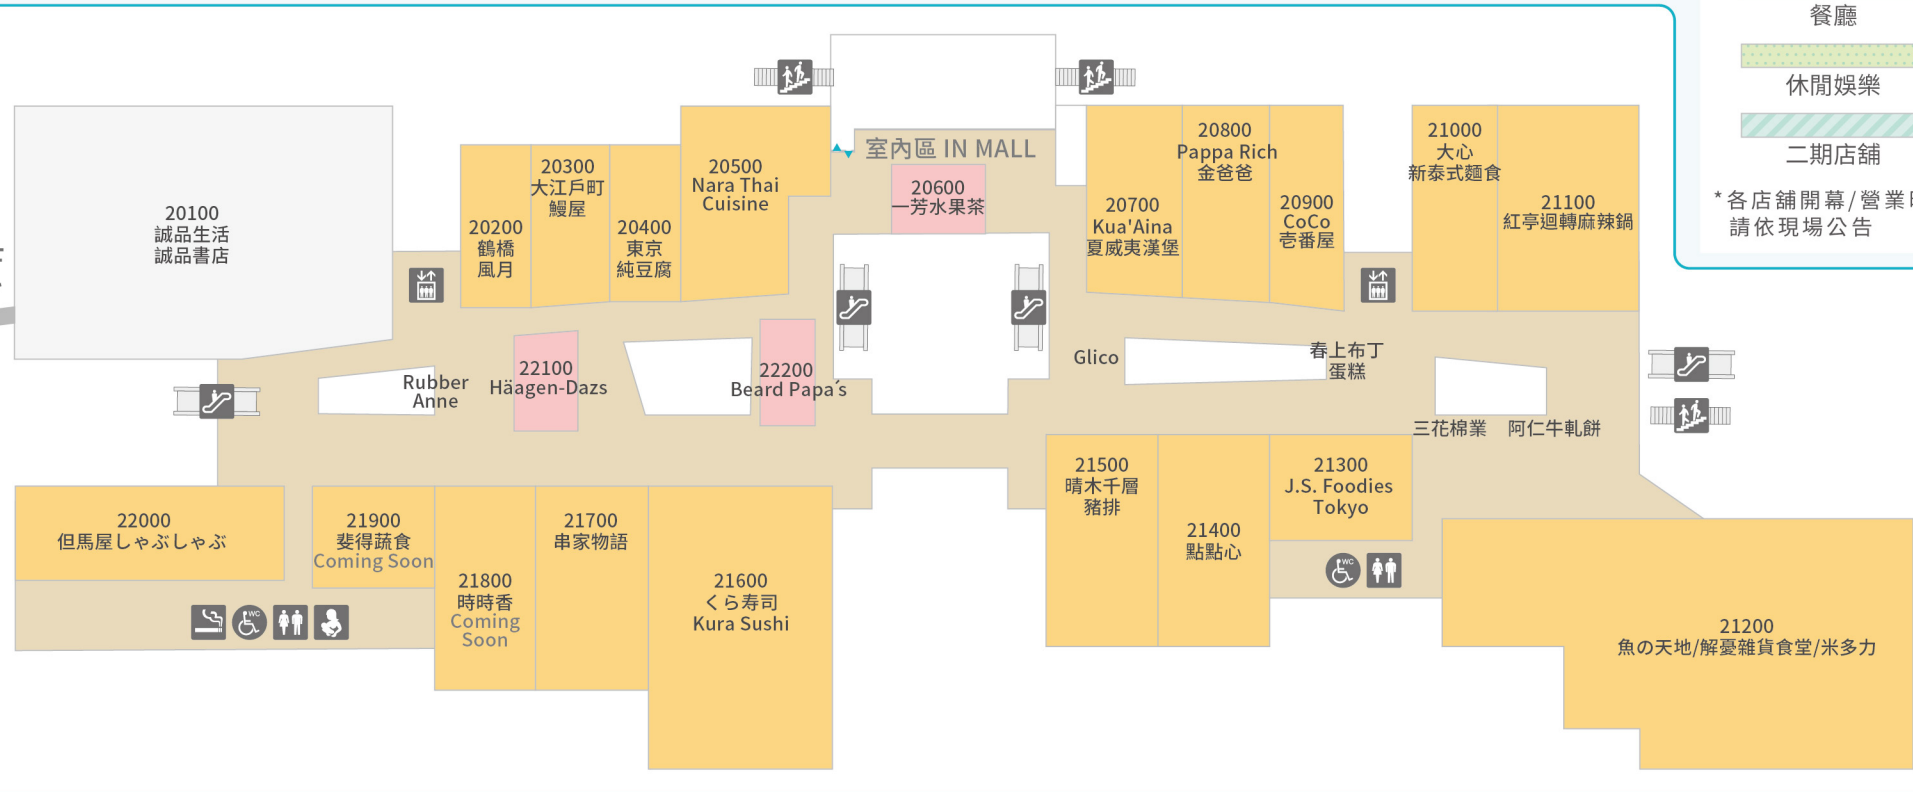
餐廳

休閒娛樂

二期店舖

* 各店舖開幕 / 營業
請依現場公告

室內區 IN MALL

20100
誠品生活
誠品書店

20200
鶴橋
風月

20300
大江戶町
鰻屋

20400
東京
純豆腐

20500
Nara Thai
Cuisine

20600
一芳水果茶

20700
Kua'Aina
夏威夷漢堡

20800
Pappa Rich
金爸爸

20900
CoCo
壱番屋

21000
大心
新泰式麵食

21100
紅亭迴轉麻辣鍋

Rubber
Anne

22100
Häagen-Dazs

22200
Beard Papa's

Glico

春上布丁
蛋糕

三花棉業

阿仁牛軋餅

22000
但馬屋しゃぶしゃぶ

21900
斐得蔬食
Coming Soon

21800
時時香
Coming
Soon

21700
串家物語

21600
くら寿司
Kura Sushi

21500
晴木千層
豬排

21400
點點心

21300
J.S. Foodies
Tokyo

21200
魚の天地/解憂雜貨食堂/米多力